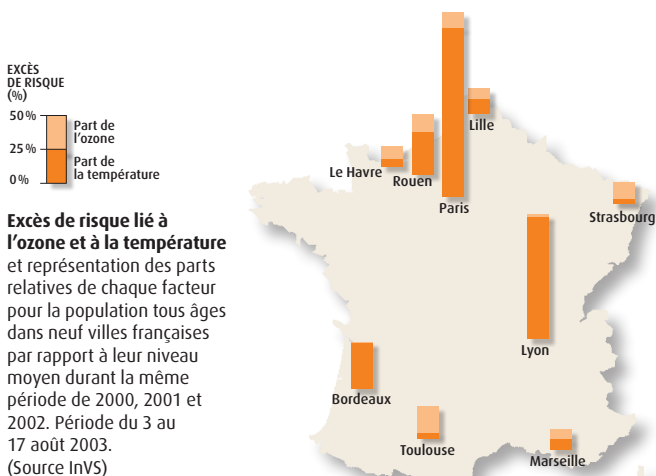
EXCÈS DE RISQUE (%)

50 %
25 %
0 %

Part de l'ozone

Part de la température

**Excès de risque lié à l'ozone et à la température** et représentation des parts relatives de chaque facteur pour la population tous âges dans neuf villes françaises par rapport à leur niveau moyen durant la même période de 2000, 2001 et 2002. Période du 3 au 17 août 2003. (Source InVS)

Lille
Le Havre
Rouen
Paris
Strasbourg
Lyon
Bordeaux
Toulouse
Marseille